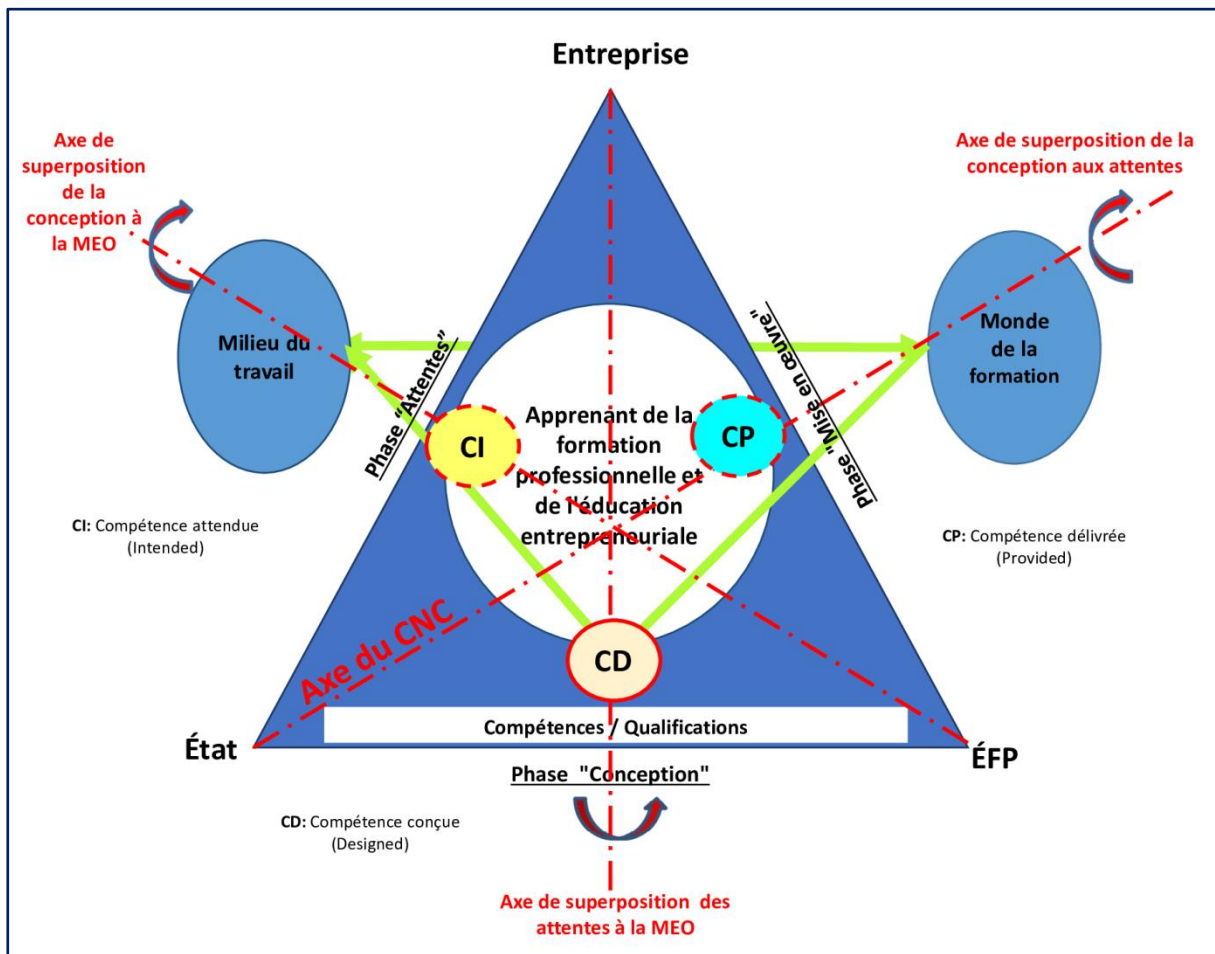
Entreprise

Axe de superposition de la conception à la MEO

Axe de superposition de la conception aux attentes

Milieu du travail

Phase "Attentes"

Phase "Mise en œuvre"

Monde de la formation

CI

CP

Apprenant de la formation professionnelle et de l'éducation entrepreneuriale

CI: Compétence attendue (Intended)

CP: Compétence délivrée (Provided)

Axe du CNC

CD

Compétences / Qualifications

État

ÉFP

Phase "Conception"

CD: Compétence conçue (Designed)

Axe de superposition des attentes à la MEO